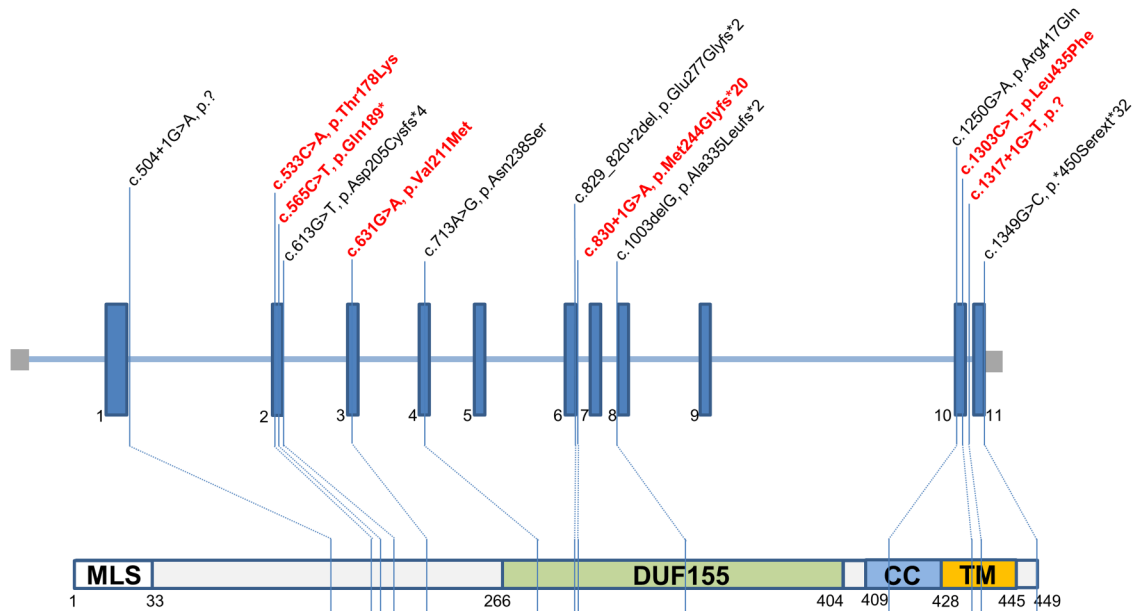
c.504+1G>A, p.?

c.533C>A, p.Thr178Lys
c.565C>T, p.Gln189*
c.613G>T, p.Asp205Cysfs*4

c.631G>A, p.Val211Met

c.713A>G, p.Asn238Ser

c.829_820+2del, p.Glu277Glyfs*2
c.830+1G>A, p.Met244Glyfs*20
c.1003delG, p.Ala335Leufs*2

c.1250G>A, p.Arg417Gln
c.1303C>T, p.Leu435Phe
c.1317+1G>T, p.?
c.1349G>C, p.*450Serext*32

1 2 3 4 5 6 7 8 9 10 11

MLS DUF155 CC TM

1 33 266 404 409 428 445 449